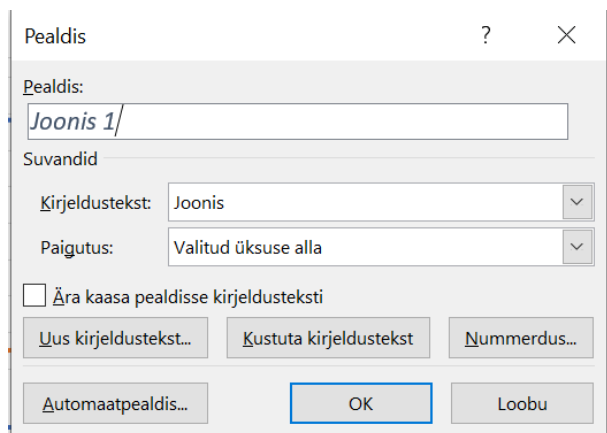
Pealdis

?

X

Pealdis:

Joonis 1

Suvandid

Kirjeldustekst: Joonis

Paigutus: Valitud üksuse alla

Ära kaasa pealdisse kirjeldusteksti

Uus kirjeldustekst...

Kustuta kirjeldustekst

Nummerdus...

Automaatpealdis...

OK

Loobu